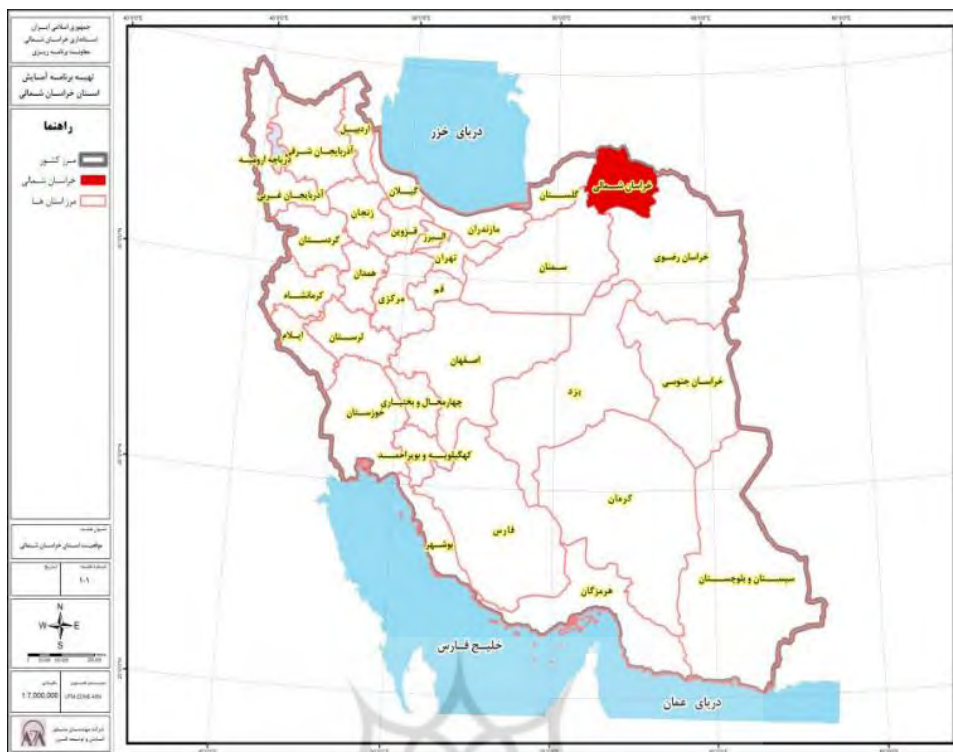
جمهوری اسلامی ایران
استانداری خراسان شمالی
معاونت برنامه ریزی

تهیه برنامه آمایش
استان خراسان شمالی

راهنما
مرز کشور
خراسان شمالی
مرز استان ها

عنوان نقشه
موقعیت استان خراسان شمالی

شماره نقشه
۱-۱
تاریخ

N
W E
S

مقیاس
1:7,000,000
سیستم تصویر
UTM ZONE 40N

شرکت مهندسان مشاور آمایش و توسعه البرز

دریای خزر
اردبیل
آذربایجان شرقی
دریاچه ارومیه
آذربایجان غربی
گیلان
زنجان
کردستان
قزوین
البرز
مازندران
گلستان
خراسان شمالی
تهران
همدان
کرمانشاه
مرکزی
قم
سمنان
خراسان رضوی
ایلام
لرستان
اصفهان
چهارمحال و بختیاری
خوزستان
یزد
خراسان جنوبی
کهگیلویه و بویراحمد
کرمان
فارس
بوشهر
هرمزگان
سیستان و بلوچستان
خلیج فارس
دریای عمان